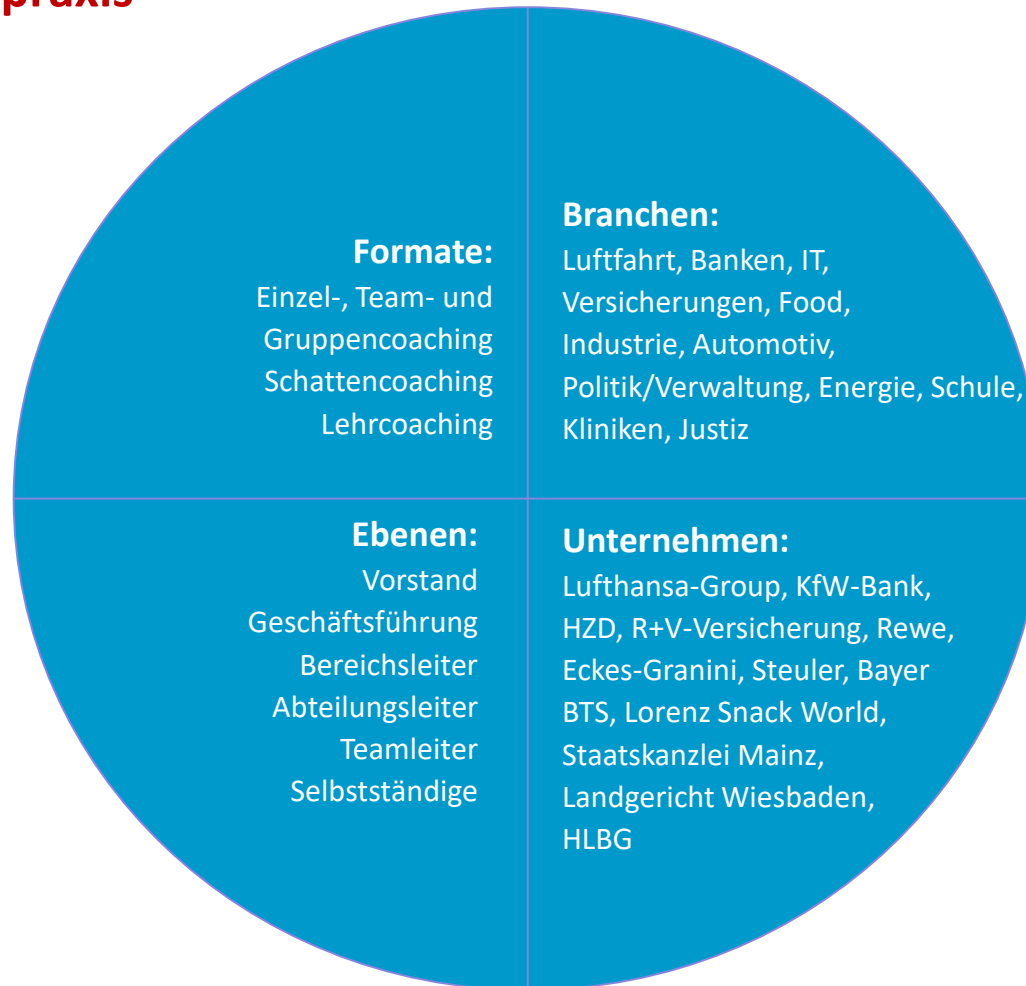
praxis

Formate:
Einzel-, Team- und Gruppencoaching
Schattencoaching
Lehrcoaching

Branchen:
Luftfahrt, Banken, IT, Versicherungen, Food, Industrie, Automotiv, Politik/Verwaltung, Energie, Schule, Kliniken, Justiz

Ebenen:
Vorstand
Geschäftsführung
Bereichsleiter
Abteilungsleiter
Teamleiter
Selbstständige

Unternehmen:
Lufthansa-Group, KfW-Bank, HZD, R+V-Versicherung, Rewe, Eckes-Granini, Steuler, Bayer BTS, Lorenz Snack World, Staatskanzlei Mainz, Landgericht Wiesbaden, HLBG